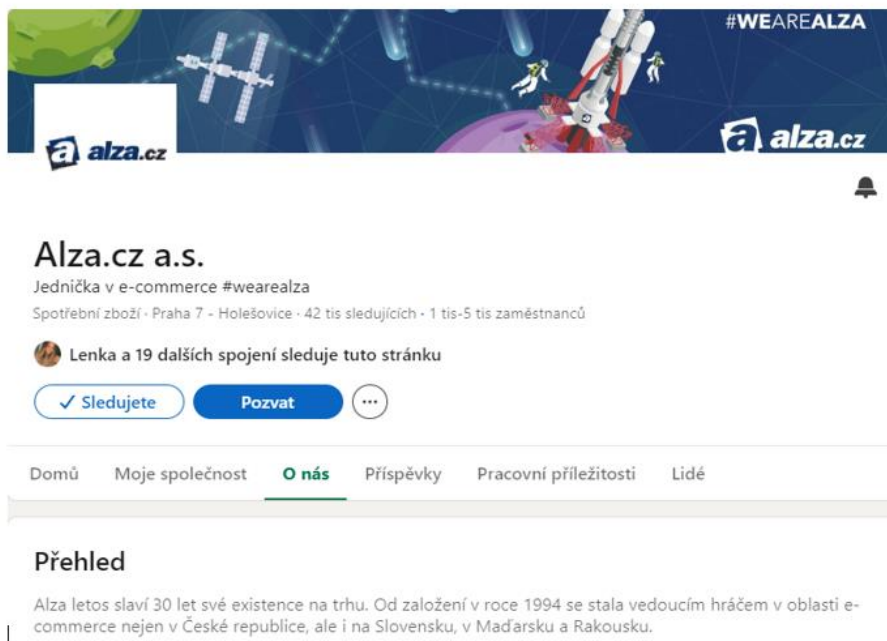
#WEAREALZA

alza.cz

alza.cz

Alza.cz a.s.

Jednička v e-commerce #wearealza

Spotřební zboží · Praha 7 - Holešovice · 42 tis sledujících · 1 tis-5 tis zaměstnanců

Lenka a 19 dalších spojení sleduje tuto stránku

✓ Sledujete

Pozvat

···

Domů

Moje společnost

O nás

Příspěvky

Pracovní příležitosti

Lidé

Přehled

Alza letos slaví 30 let své existence na trhu. Od založení v roce 1994 se stala vedoucím hráčem v oblasti e-commerce nejen v České republice, ale i na Slovensku, v Maďarsku a Rakousku.